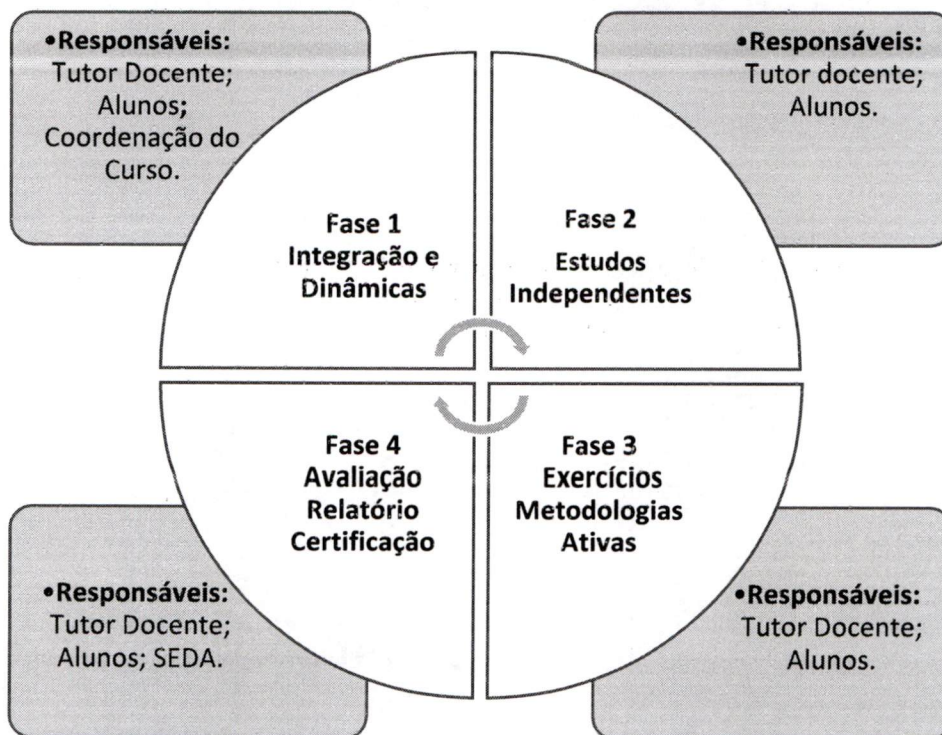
•Responsáveis: Tutor Docente; Alunos; Coordenação do Curso.

•Responsáveis: Tutor docente; Alunos.

Fase 1 Integração e Dinâmicas

Fase 2 Estudos Independentes

Fase 4 Avaliação Relatório Certificação

Fase 3 Exercícios Metodologias Ativas

•Responsáveis: Tutor Docente; Alunos; SEDA.

•Responsáveis: Tutor Docente; Alunos.